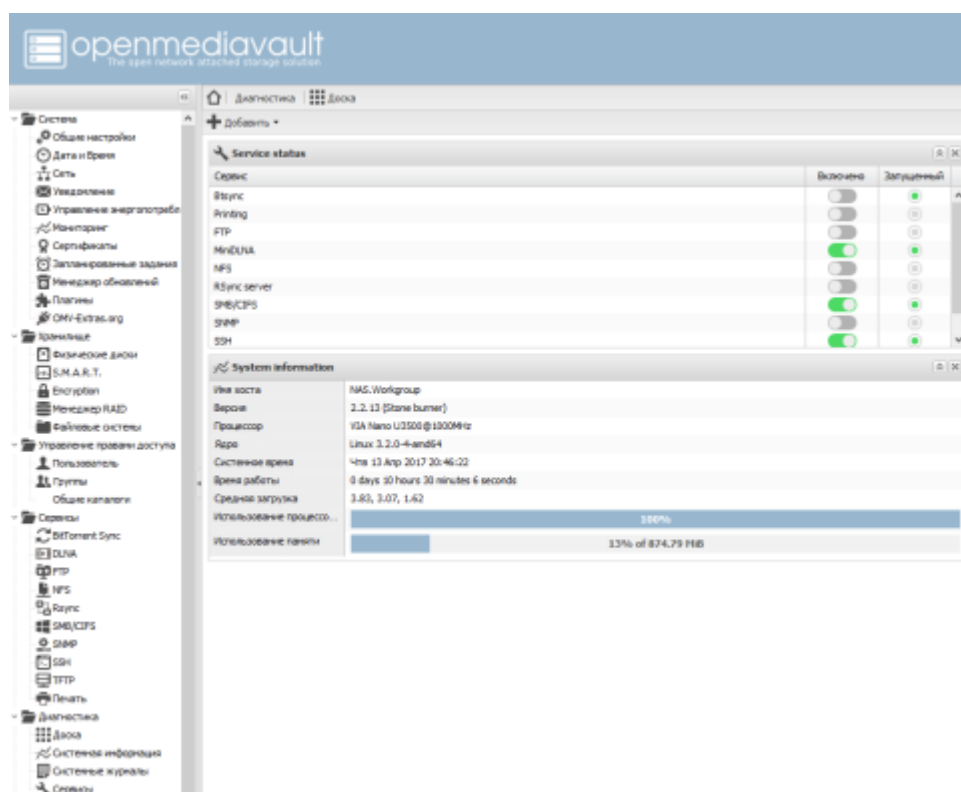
openmediavault
The open network attached storage solution

Система
Общие настройки
Дата и Время
Сеть
Уведомления
Управление энергопотребл
Мониторинг
Сертификаты
Запланированные задания
Менеджер обновлений
Плагины
OMV-Extras.org
Хранилище
Физические диски
S.M.A.R.T.
Encryption
Менеджер RAID
Файловые системы
Управление правами доступа
Пользователь
Группы
Общие каталоги
Сервисы
BitTorrent Sync
DLNA
FTP
NFS
Rsync
SMB/CIFS
SNMP
SSH
TFTP
Печать
Диагностика
Доска
Системная информация
Системные журналы
Сервисы

Диагностика | Доска
Добавить

Service status

| Сервис | Включено | Запущенный |
|---|---|---|
| Btsync | | |
| Printing | | |
| FTP | | |
| MiniDLNA | | |
| NFS | | |
| RSync server | | |
| SMB/CIFS | | |
| SNMP | | |
| SSH | | |

System information

| | |
|---|---|
| Имя хоста | NAS.Workgroup |
| Версия | 2.2.13 (Stone burner) |
| Процессор | VIA Nano U3500@1000MHz |
| Ядро | Linux 3.2.0-4-amd64 |
| Системное время | Чтв 13 Апр 2017 20:46:22 |
| Время работы | 0 days 10 hours 30 minutes 6 seconds |
| Средняя загрузка | 3.83, 3.07, 1.62 |
| Использование процессо... | 100% |
| Использование памяти | 13% of 874.79 MiB |